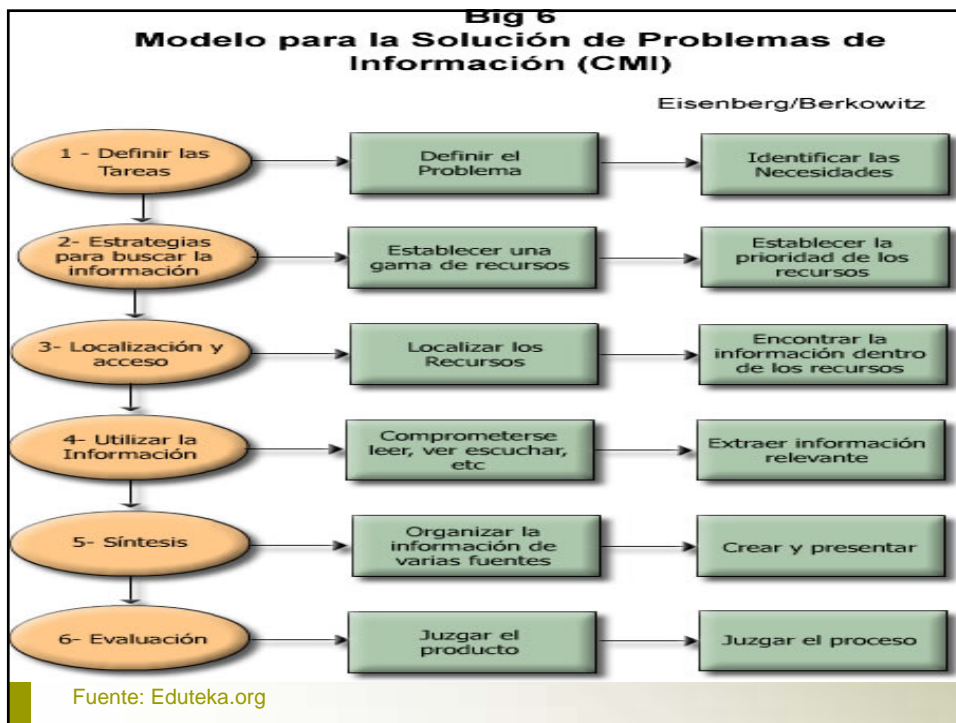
Big 6
Modelo para la Solución de Problemas de Información (CMI)

Eisenberg/Berkowitz

1 - Definir las Tareas

Definir el Problema

Identificar las Necesidades

2- Estrategias para buscar la información

Establecer una gama de recursos

Establecer la prioridad de los recursos

3- Localización y acceso

Localizar los Recursos

Encontrar la información dentro de los recursos

4- Utilizar la Información

Comprometerse leer, ver escuchar, etc

Extraer información relevante

5- Síntesis

Organizar la información de varias fuentes

Crear y presentar

6- Evaluación

Juzgar el producto

Juzgar el proceso

Fuente: Eduteka.org